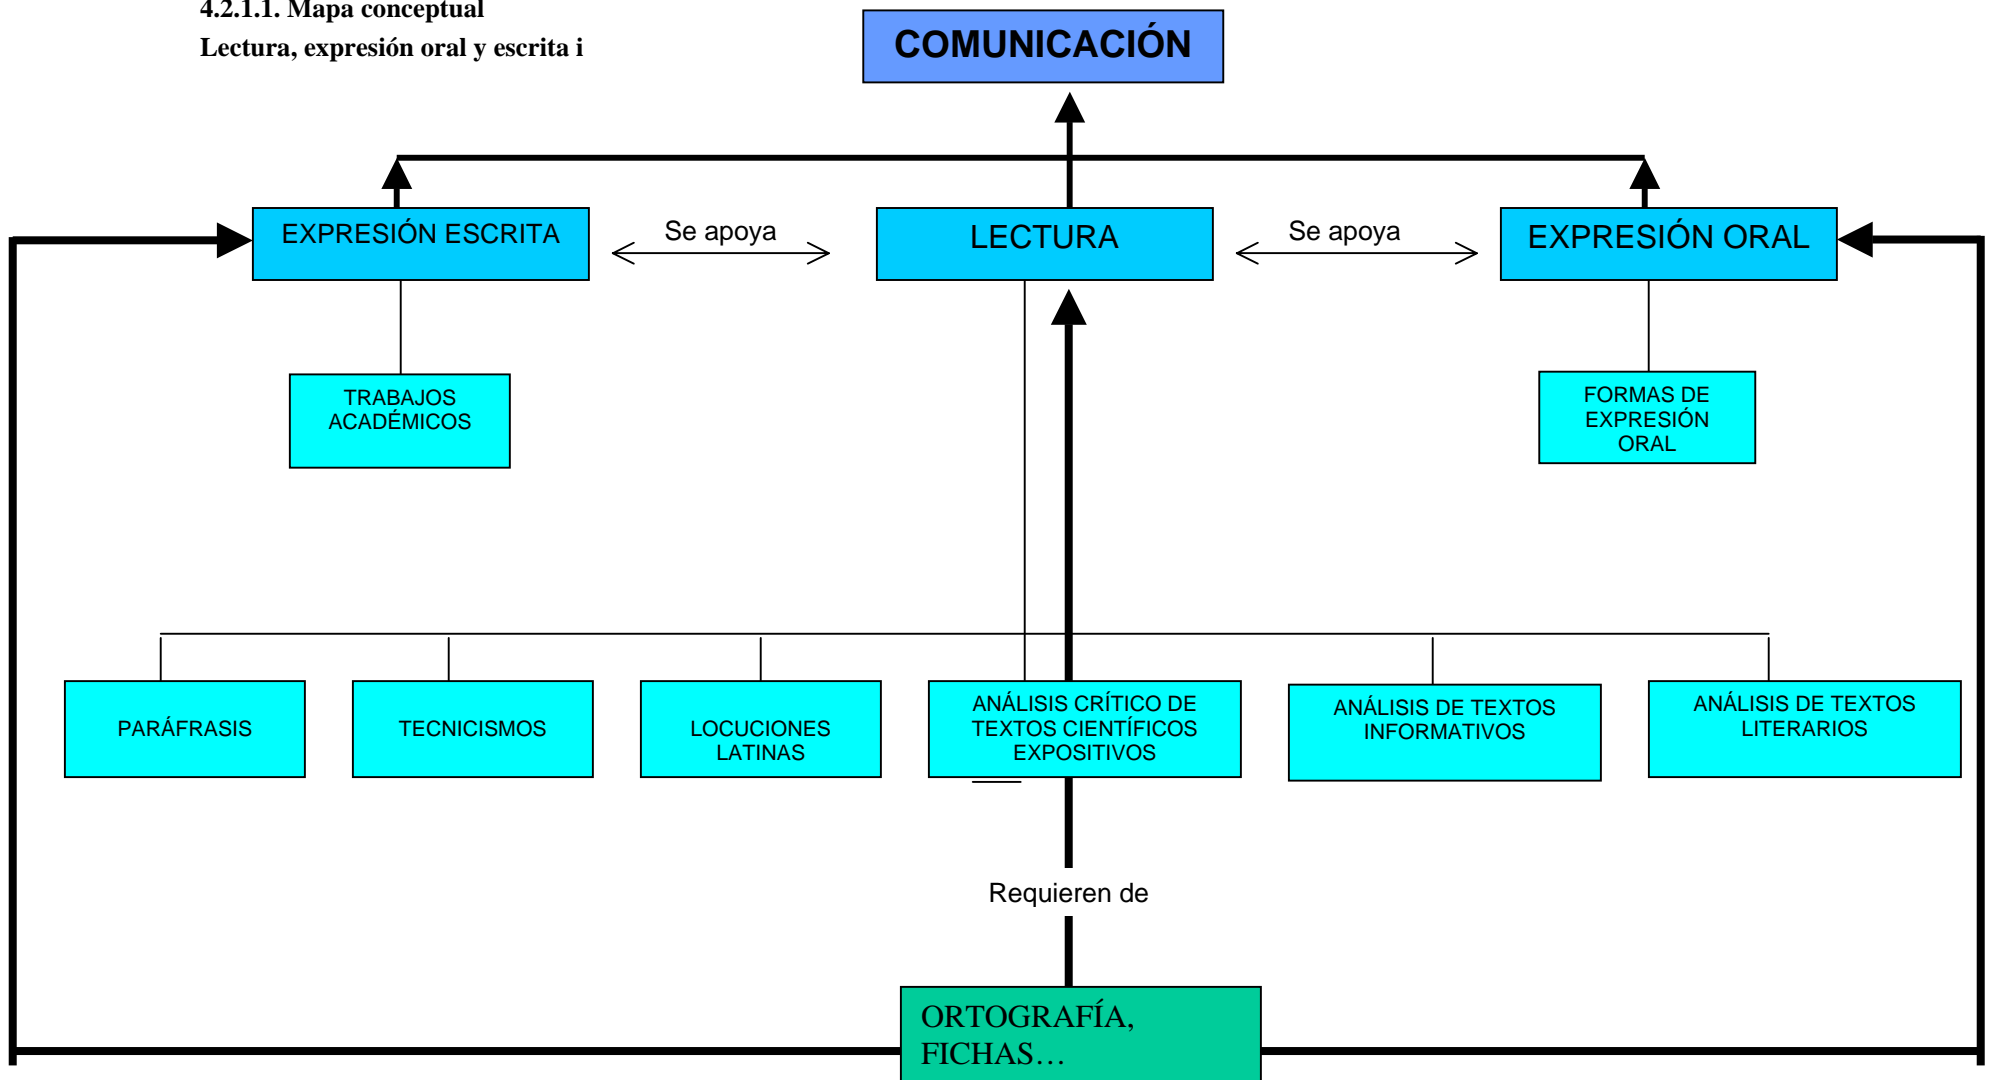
4.2.1.1. Mapa conceptual

Lectura, expresión oral y escrita i

COMUNICACIÓN

EXPRESIÓN ESCRITA

Se apoya

LECTURA

Se apoya

EXPRESIÓN ORAL

TRABAJOS ACADÉMICOS

FORMAS DE EXPRESIÓN ORAL

PARÁFRASIS

TECNICISMOS

LOCUCIONES LATINAS

ANÁLISIS CRÍTICO DE TEXTOS CIENTÍFICOS EXPOSITIVOS

ANÁLISIS DE TEXTOS INFORMATIVOS

ANÁLISIS DE TEXTOS LITERARIOS

Requieren de

ORTOGRAFÍA, FICHAS…